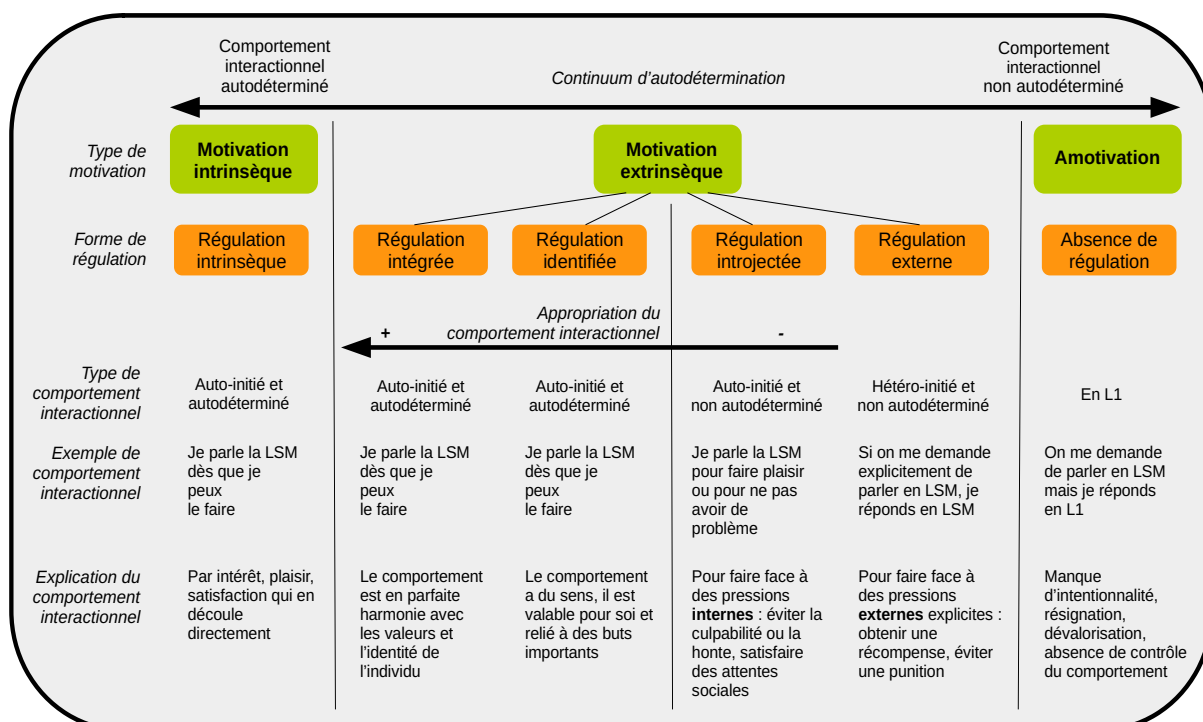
Comportement interactionnel autodéterminé

Continuum d'autodétermination

Comportement interactionnel non autodéterminé

| | | | | | | |
|---|---|---|---|---|---|---|
| *Type de motivation* | **Motivation intrinsèque** | **Motivation extrinsèque** | | | | **Amotivation** |
| *Forme de régulation* | Régulation intrinsèque | Régulation intégrée | Régulation identifiée | Régulation introjectée | Régulation externe | Absence de régulation |

+ *Appropriation du comportement interactionnel* -

| | | | | | | |
|---|---|---|---|---|---|---|
| *Type de comportement interactionnel* | Auto-initié et autodéterminé | Auto-initié et autodéterminé | Auto-initié et autodéterminé | Auto-initié et non autodéterminé | Hétéro-initié et non autodéterminé | En L1 |
| *Exemple de comportement interactionnel* | Je parle la LSM dès que je peux le faire | Je parle la LSM dès que je peux le faire | Je parle la LSM dès que je peux le faire | Je parle la LSM pour faire plaisir ou pour ne pas avoir de problème | Si on me demande explicitement de parler en LSM, je réponds en LSM | On me demande de parler en LSM mais je réponds en L1 |
| *Explication du comportement interactionnel* | Par intérêt, plaisir, satisfaction qui en découle directement | Le comportement est en parfaite harmonie avec les valeurs et l'identité de l'individu | Le comportement a du sens, il est valable pour soi et relié à des buts importants | Pour faire face à des pressions **internes** : éviter la culpabilité ou la honte, satisfaire des attentes sociales | Pour faire face à des pressions **externes** explicites : obtenir une récompense, éviter une punition | Manque d'intentionnalité, résignation, dévalorisation, absence de contrôle du comportement |